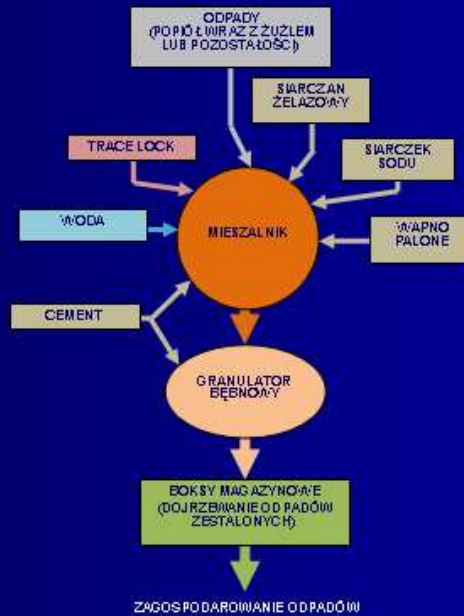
ODPADY (POPIÓŁ WRAZ Z ŻUŻLEM LUB POZOSTAŁOŚCI)

SIARCZAN ŻELAZOWY

TRACE LOCK

SIARCZEK SODU

WODA

MIESZALNIK

WAPNO PALONE

CEMENT

GRANULATOR BĘBNOWY

BOKSY MAGAZYNOWE (DOJRZEWANIE ODPADÓW ZESTALONYCH)

ZAGOSPODAROWANIE ODPADÓW